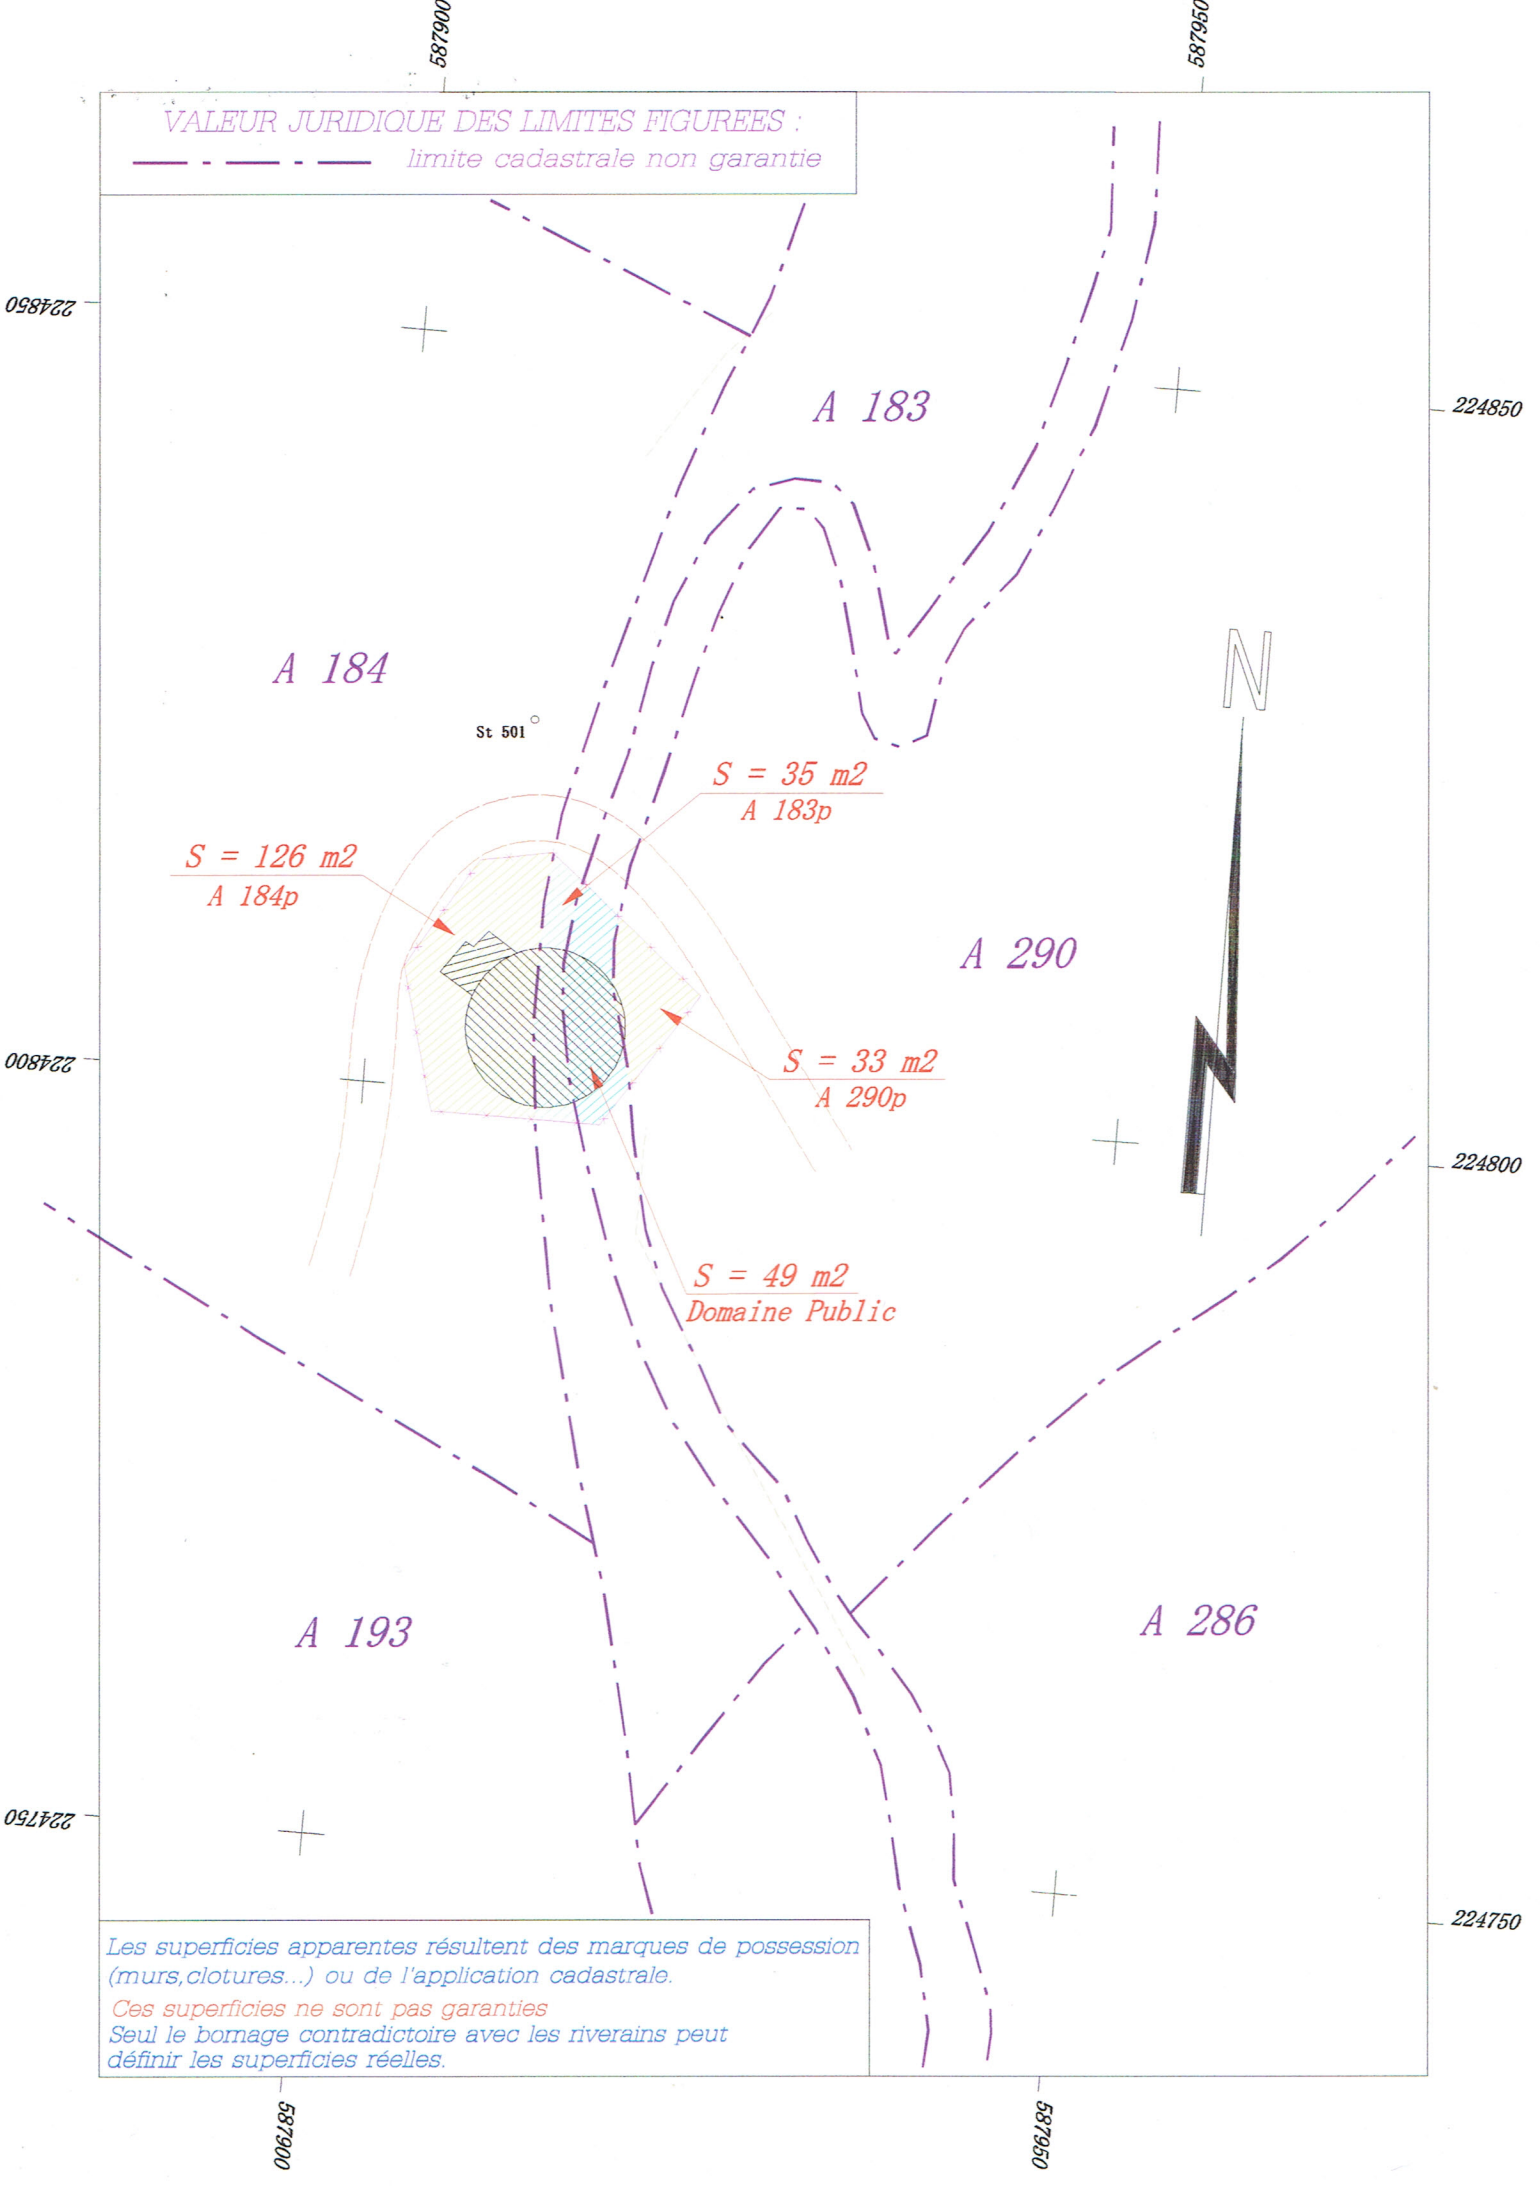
587900
587950

VALEUR JURIDIQUE DES LIMITES FIGUREES :
limite cadastrale non garantie

224850
224850

A 183

A 184

St 501

N

S = 35 m2
A 183p

S = 126 m2
A 184p

A 290

224800
224800

S = 33 m2
A 290p

S = 49 m2
Domaine Public

A 193

A 286

224750
224750

Les superficies apparentes résultent des marques de possession (murs,clotures...) ou de l'application cadastrale.
Ces superficies ne sont pas garanties
Seul le bornage contradictoire avec les riverains peut définir les superficies réelles.

587900
587950